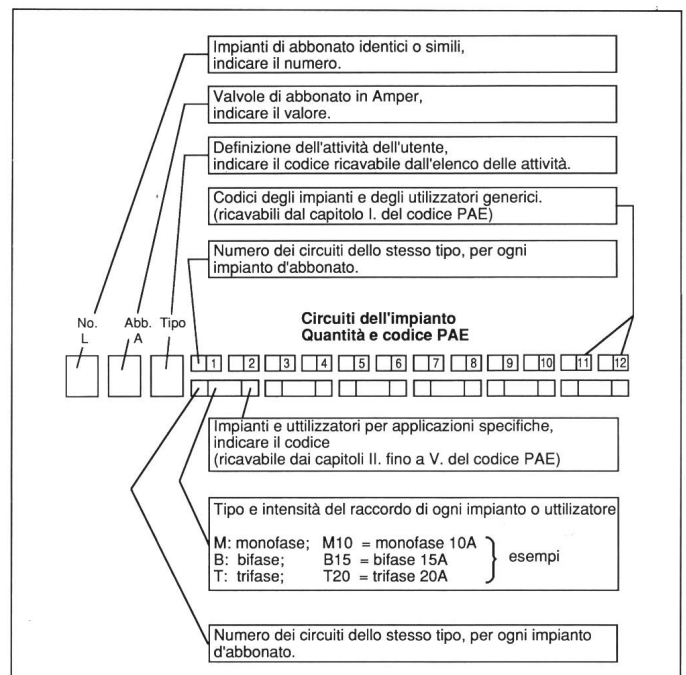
Impianti di abbonato identici o simili, indicare il numero.

Valvole di abbonato in Amper, indicare il valore.

Definizione dell'attività dell'utente, indicare il codice ricavabile dall'elenco delle attività.

Codici degli impianti e degli utilizzatori generici. (ricavabili dal capitolo I. del codice PAE)

Numero dei circuiti dello stesso tipo, per ogni impianto d'abbonato.

No. L

Abb. A

Tipo

Circuiti dell'impianto
Quantità e codice PAE

1 2 3 4 5 6 7 8 9 10 11 12

Impianti e utilizzatori per applicazioni specifiche, indicare il codice (ricavabile dai capitoli II. fino a V. del codice PAE)

Tipo e intensità del raccordo di ogni impianto o utilizzatore

M: monofase; M10 = monofase 10A
B: bifase; B15 = bifase 15A
T: trifase; T20 = trifase 20A
esempi

Numero dei circuiti dello stesso tipo, per ogni impianto d'abbonato.